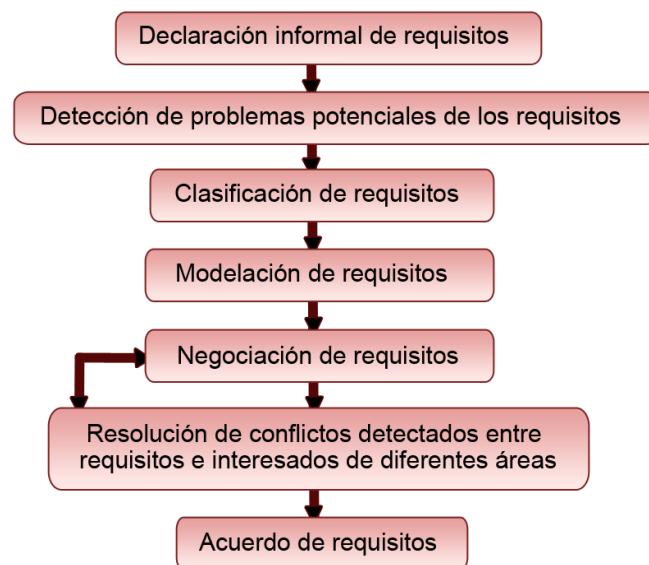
Declaración informal de requisitos

Detección de problemas potenciales de los requisitos

Clasificación de requisitos

Modelación de requisitos

Negociación de requisitos

Resolución de conflictos detectados entre requisitos e interesados de diferentes áreas

Acuerdo de requisitos